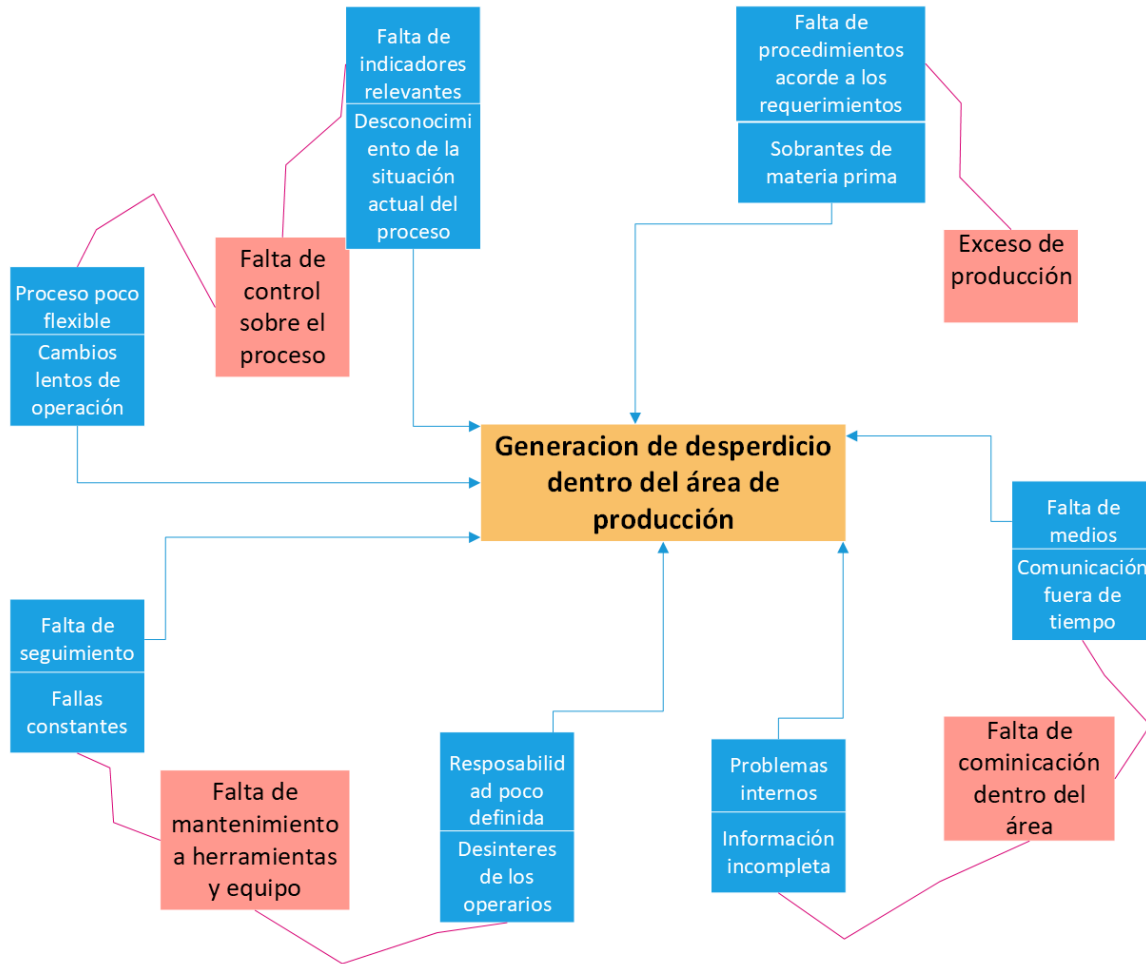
Falta de indicadores relevantes

Desconocimiento de la situación actual del proceso

Falta de procedimientos acorde a los requerimientos

Sobrantes de materia prima

Exceso de producción

Proceso poco flexible

Cambios lentos de operación

Falta de control sobre el proceso

Generacion de desperdicio dentro del área de producción

Falta de medios

Comunicación fuera de tiempo

Falta de seguimiento

Fallas constantes

Falta de mantenimiento a herramientas y equipo

Resposabilidad poco definida

Desinteres de los operarios

Problemas internos

Información incompleta

Falta de cominicación dentro del área